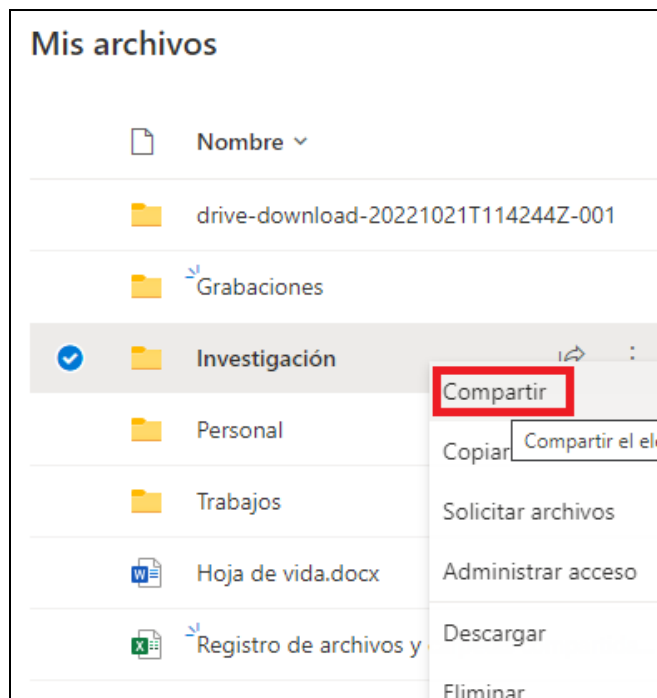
Mis archivos

Nombre

drive-download-20221021T114244Z-001

Grabaciones

Investigación

Personal

Trabajos

Hoja de vida.docx

Registro de archivos y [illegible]

Compartir

Copiar

Compartir el el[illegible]

Solicitar archivos

Administrar acceso

Descargar

Eliminar